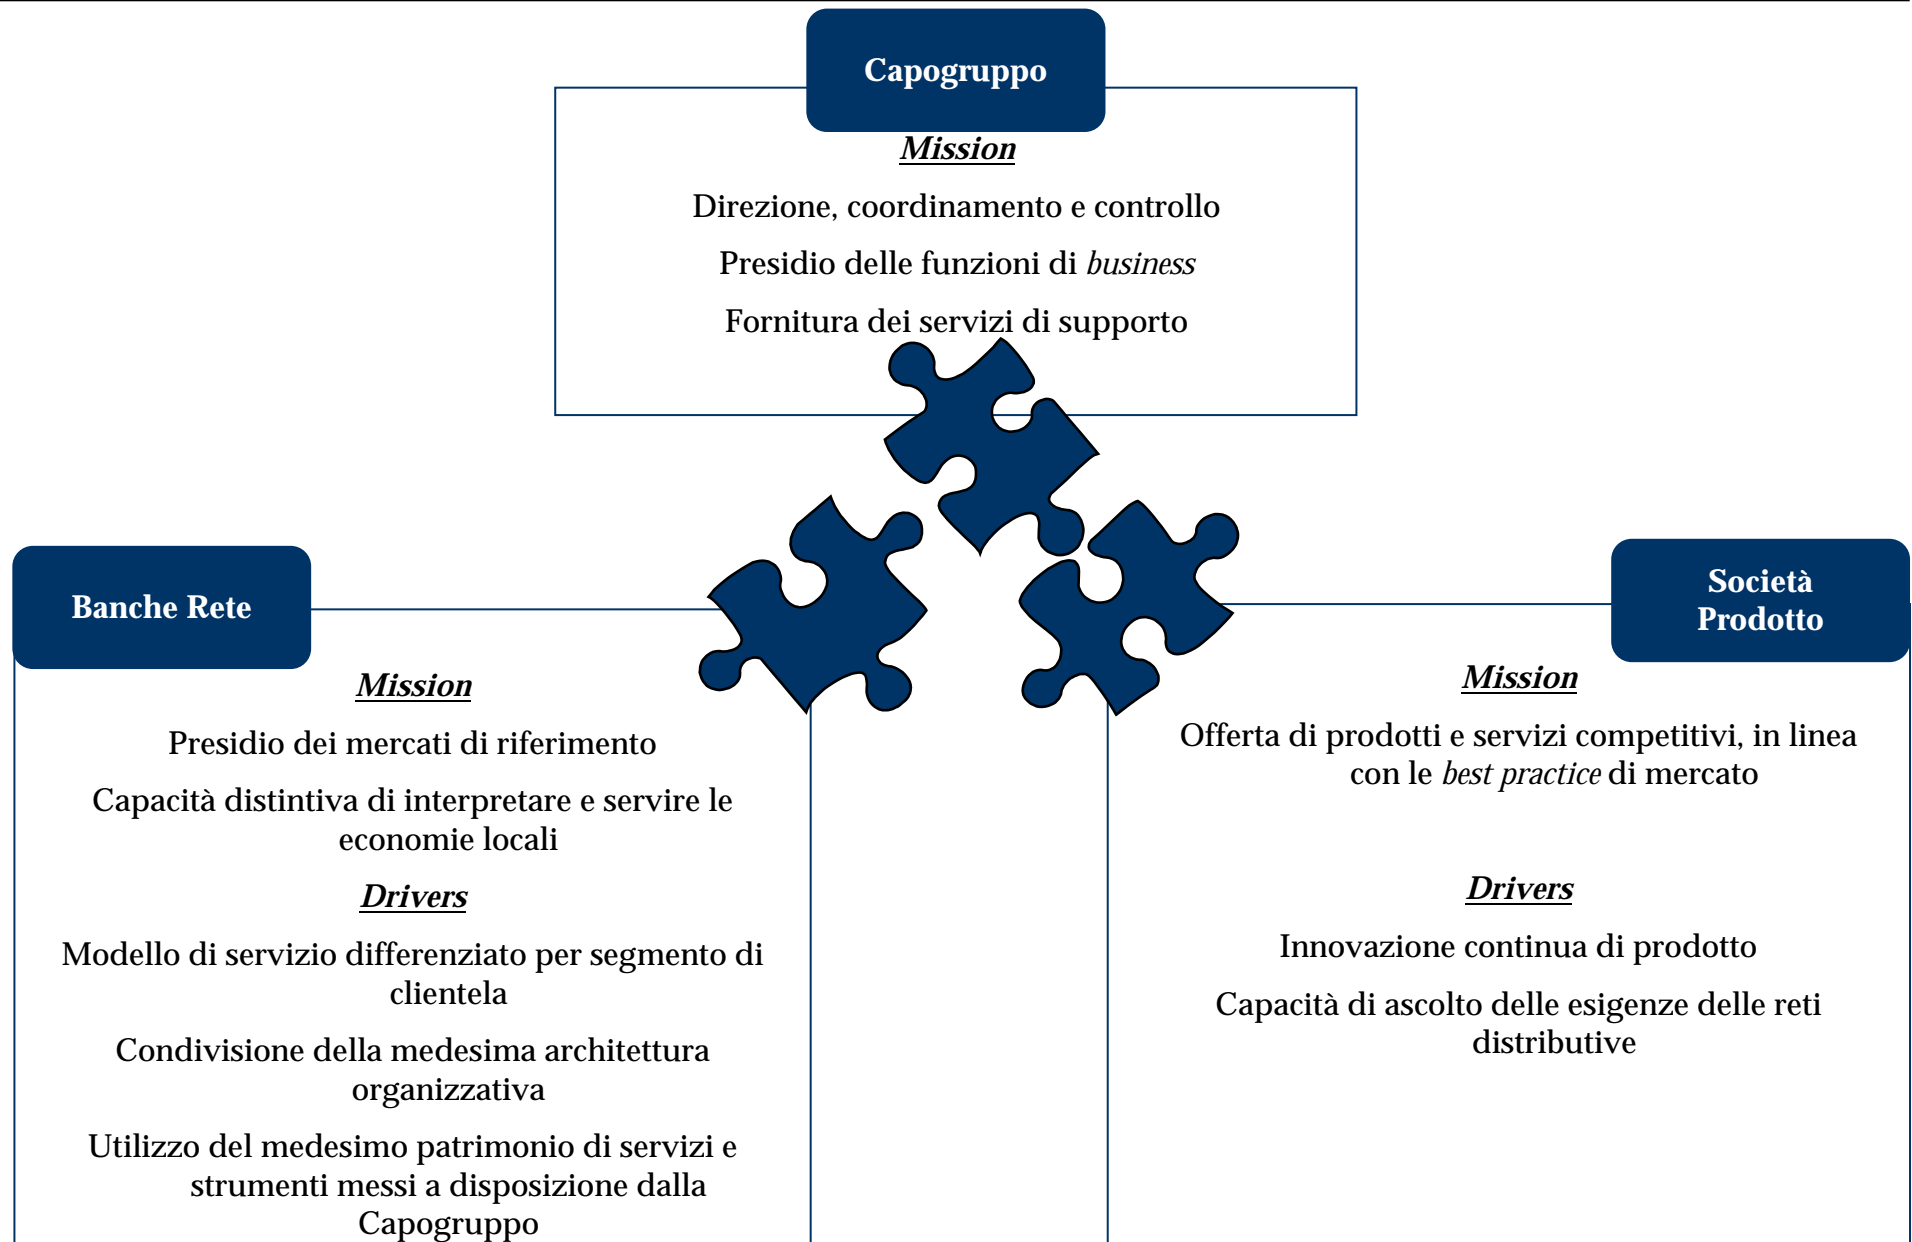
Capogruppo

Mission

Direzione, coordinamento e controllo

Presidio delle funzioni di business

Fornitura dei servizi di supporto

Banche Rete

Mission

Presidio dei mercati di riferimento

Capacità distintiva di interpretare e servire le economie locali

Drivers

Modello di servizio differenziato per segmento di clientela

Condivisione della medesima architettura organizzativa

Utilizzo del medesimo patrimonio di servizi e strumenti messi a disposizione dalla Capogruppo

Società Prodotto

Mission

Offerta di prodotti e servizi competitivi, in linea con le best practice di mercato

Drivers

Innovazione continua di prodotto

Capacità di ascolto delle esigenze delle reti distributive